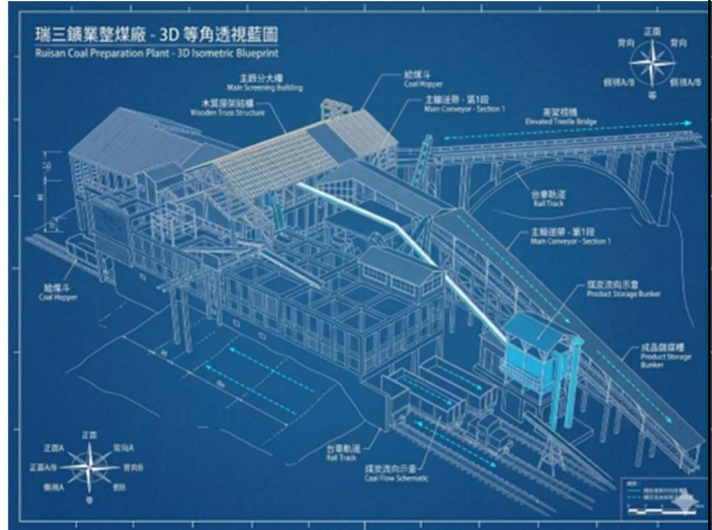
瑞三鑛業整煤廠 - 3D 等角透視藍圖
Ruisan Coal Preparation Plant - 3D Isometric Blueprint

正面
背向
背向
側視A/B
等

主篩分大樓
Main Screening Building

木質屋架結構
Wooden Truss Structure

給煤斗
Coal Hopper

主輸送帶 - 第1段
Main Conveyor - Section 1

高架棧橋
Elevated Trestle Bridge

台車軌道
Rail Track

主輸送帶 - 第1段
Main Conveyor - Section 1

給煤斗
Coal Hopper

煤炭流向示意
Product Storage Bunker

成品儲煤槽
Product Storage Bunker

台車軌道
Rail Track

煤炭流向示意
Coal Flow Schematic

正面
正面A
背向A
正面A/B
背向B
側視A
側B
等

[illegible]
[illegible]